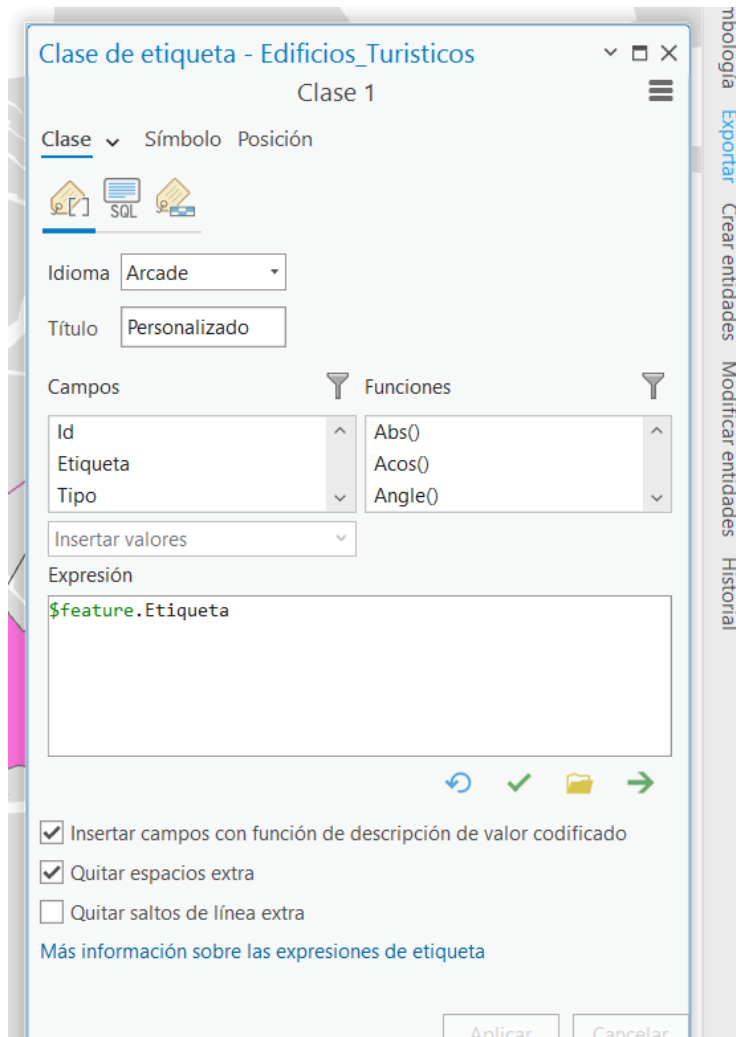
Clase de etiqueta - Edificios_Turisticos

Clase 1

Clase Símbolo Posición

SQL

Idioma Arcade

Título Personalizado

Campos

Id
Etiqueta
Tipo

Funciones

Abs()
Acos()
Angle()

Insertar valores

Expresión

$feature.Etiqueta

Insertar campos con función de descripción de valor codificado

Quitar espacios extra

Quitar saltos de línea extra

Más información sobre las expresiones de etiqueta

Aplicar Cancelar

mbología Exportar Crear entidades Modificar entidades Historial